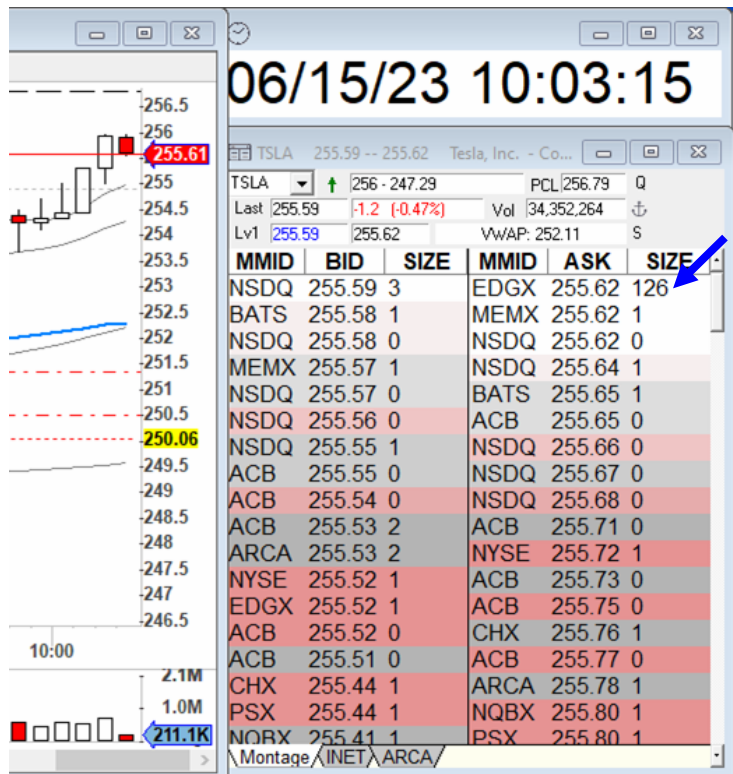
256.5
256
255.61
255
254.5
254
253.5
253
252.5
252
251.5
251
250.5
250.06
249.5
249
248.5
248
247.5
247
246.5
10:00
2.1M
1.0M
211.1K

06/15/23 10:03:15

TSLA 255.59 -- 255.62 Tesla, Inc. - Co...

TSLA 256 - 247.29 PCL 256.79 Q
Last 255.59 -1.2 (-0.47%) Vol 34,352,264
Lv1 255.59 255.62 VWAP: 252.11 S

| MMID | BID | SIZE | MMID | ASK | SIZE |
|---|---|---|---|---|---|
| NSDQ | 255.59 | 3 | EDGX | 255.62 | 126 |
| BATS | 255.58 | 1 | MEMX | 255.62 | 1 |
| NSDQ | 255.58 | 0 | NSDQ | 255.62 | 0 |
| MEMX | 255.57 | 1 | NSDQ | 255.64 | 1 |
| NSDQ | 255.57 | 0 | BATS | 255.65 | 1 |
| NSDQ | 255.56 | 0 | ACB | 255.65 | 0 |
| NSDQ | 255.55 | 1 | NSDQ | 255.66 | 0 |
| ACB | 255.55 | 0 | NSDQ | 255.67 | 0 |
| ACB | 255.54 | 0 | NSDQ | 255.68 | 0 |
| ACB | 255.53 | 2 | ACB | 255.71 | 0 |
| ARCA | 255.53 | 2 | NYSE | 255.72 | 1 |
| NYSE | 255.52 | 1 | ACB | 255.73 | 0 |
| EDGX | 255.52 | 1 | ACB | 255.75 | 0 |
| ACB | 255.52 | 0 | CHX | 255.76 | 1 |
| ACB | 255.51 | 0 | ACB | 255.77 | 0 |
| CHX | 255.44 | 1 | ARCA | 255.78 | 1 |
| PSX | 255.44 | 1 | NQBX | 255.80 | 1 |
| NQBX | 255.41 | 1 | PSX | 255.80 | 1 |

Montage INET ARCA